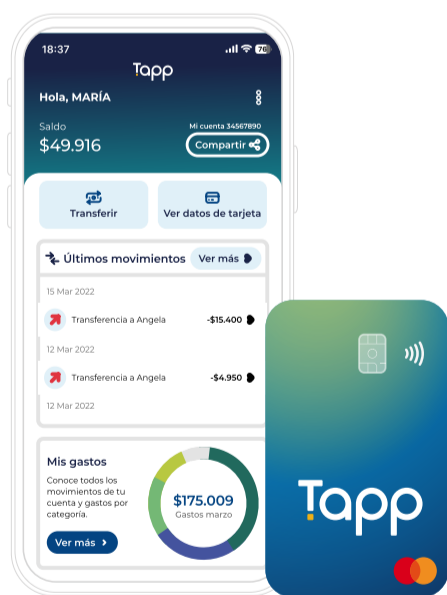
18:37

70

Tapp

Hola, MARÍA

Saldo

$49.916

Mi cuenta 34567890

Compartir

Transferir

Ver datos de tarjeta

Últimos movimientos

Ver más

15 Mar 2022

Transferencia a Angela

-$15.400

12 Mar 2022

Transferencia a Angela

-$4.950

12 Mar 2022

Mis gastos

Conoce todos los movimientos de tu cuenta y gastos por categoría.

Ver más

$175.009

Gastos marzo

Tapp